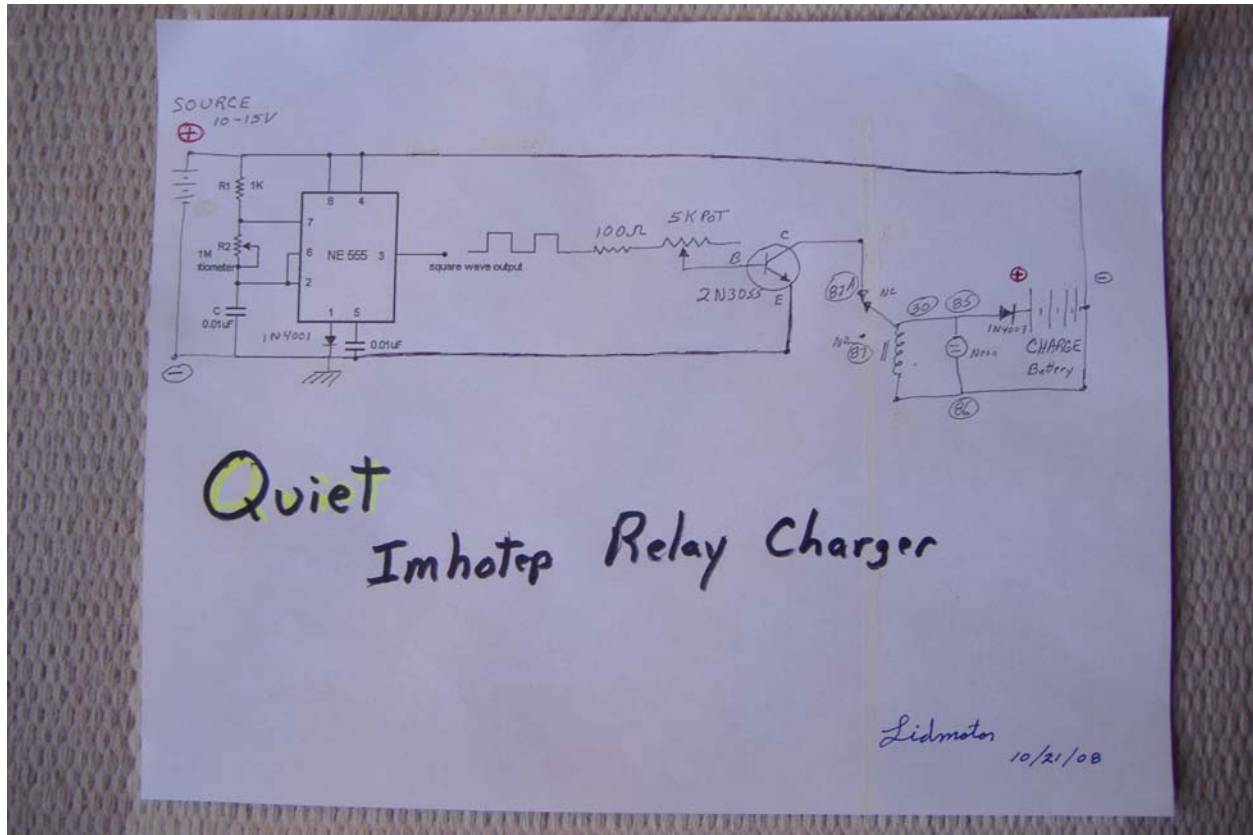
SOURCE
10-15V
$\oplus$

R1 1K
8 4
7
1M
R2
itiometer
6 NE 555 3
2
square wave output
100Ω
5K POT
C
B
2N3055
E
C
0.01uF
1 5
1N4001
0.01uF
$\ominus$

87A
NC
NO
87
30
85
1N4007
Neon
86
$\oplus$
$\ominus$
CHARGE
Battery

Quiet
Imhotep Relay Charger

Lidmotor
10/21/08